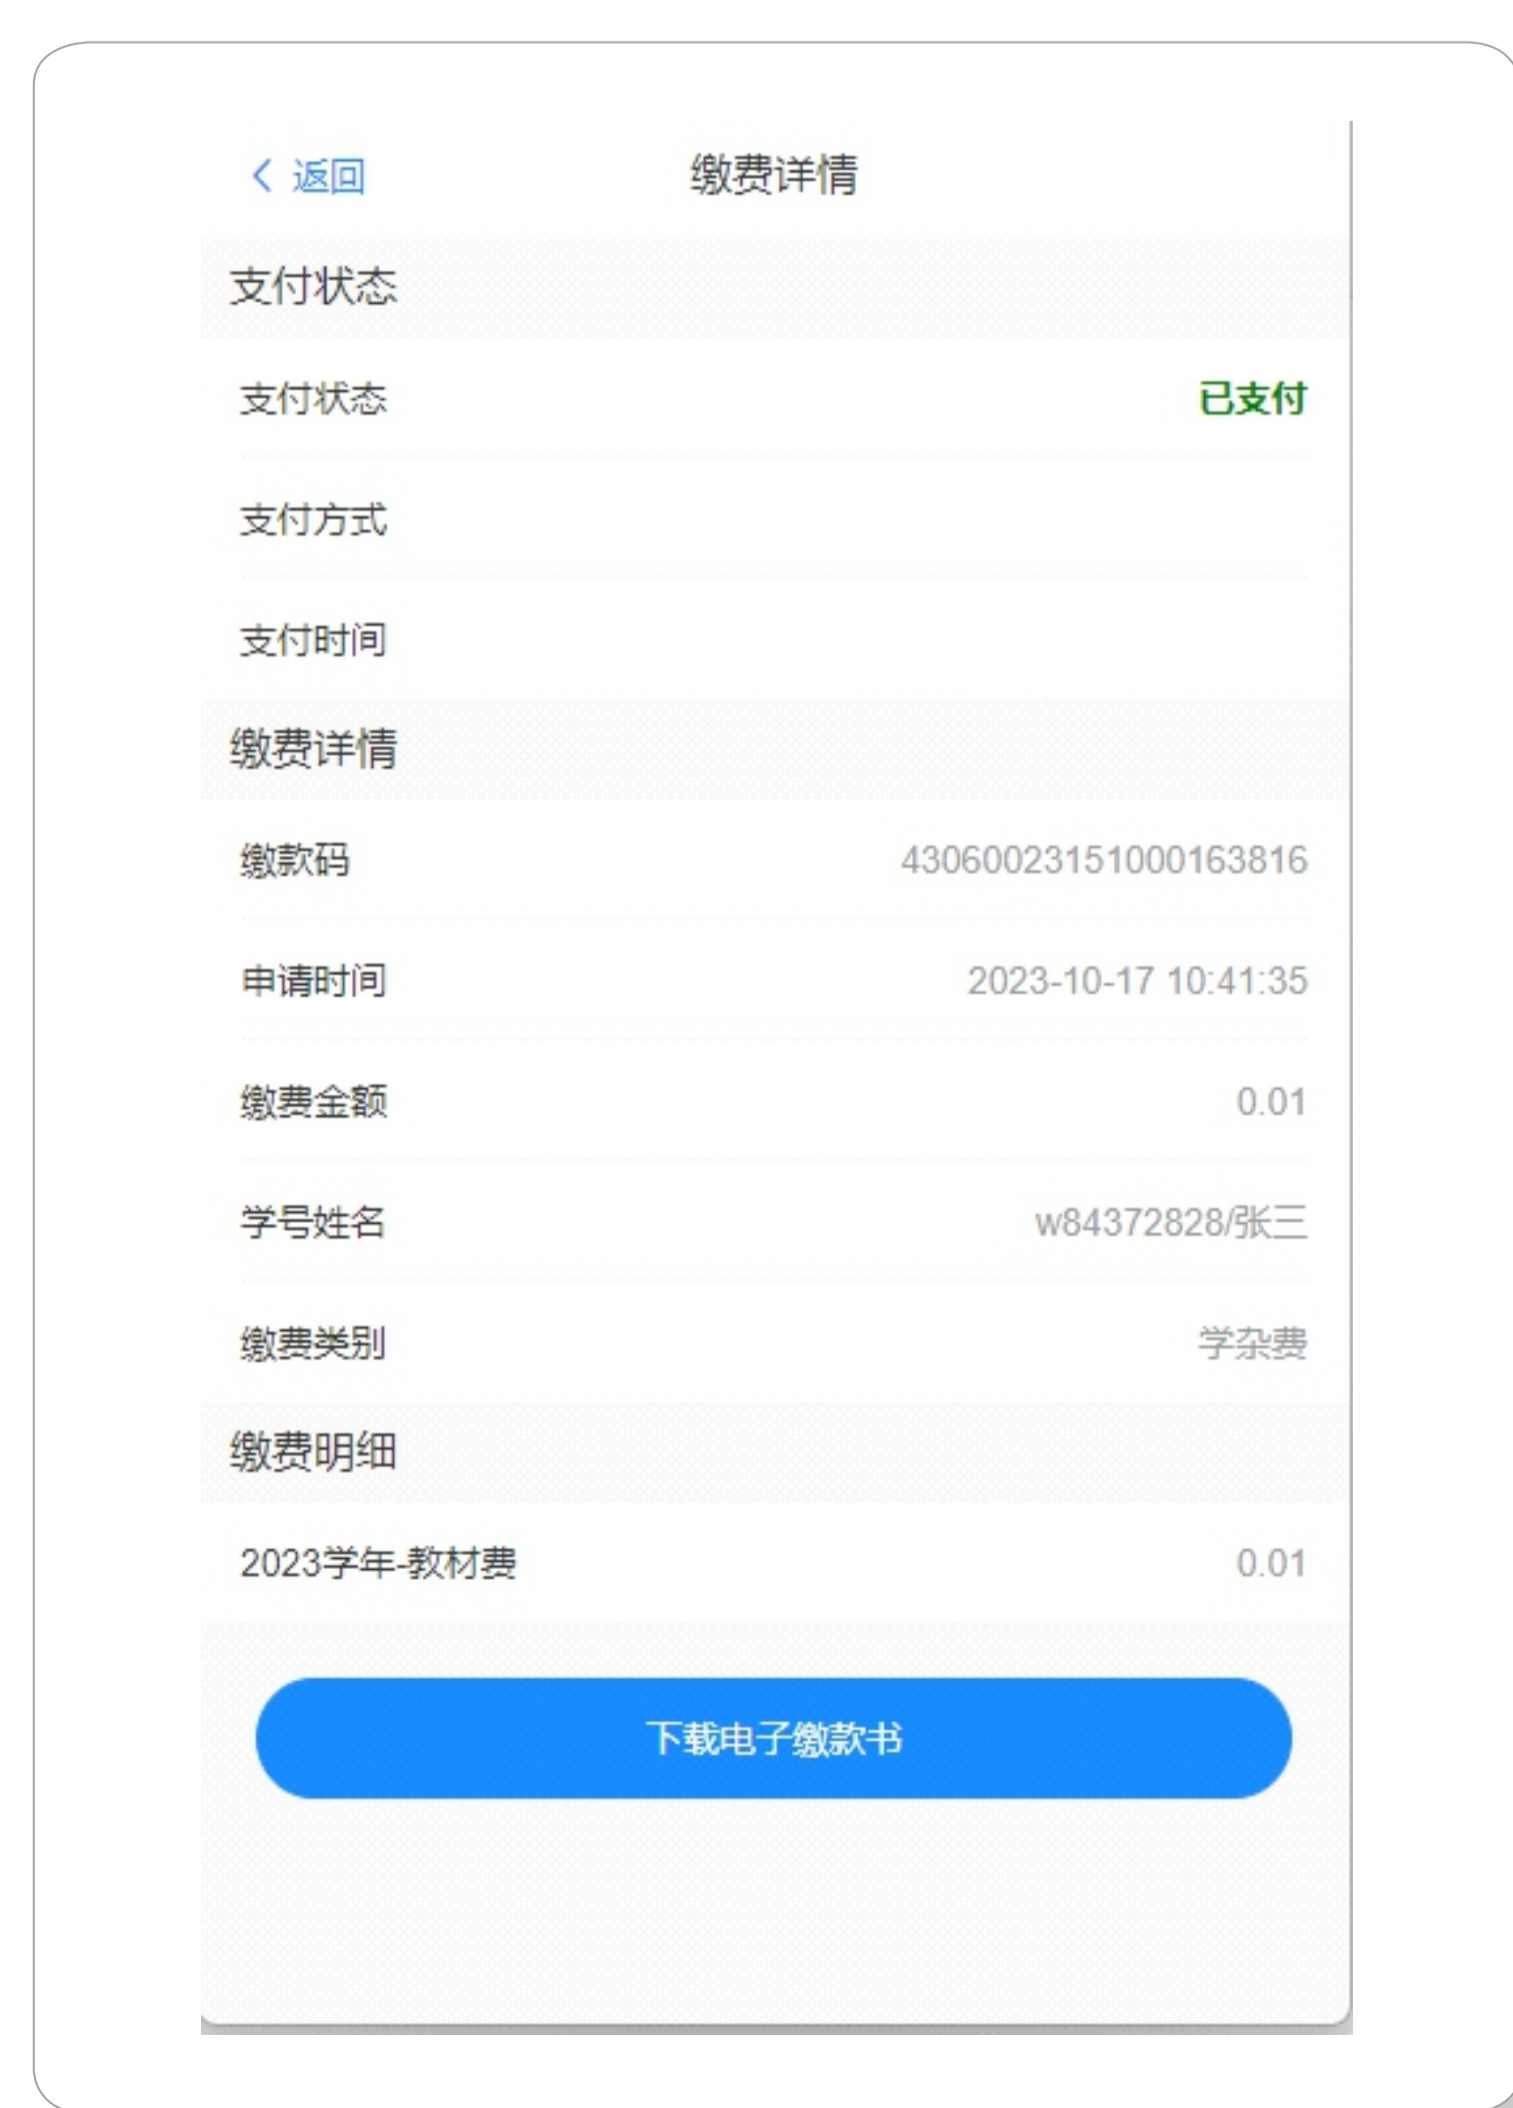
< 返回
缴费详情

支付状态

支付状态 已支付

支付方式

支付时间

缴费详情

缴款码 4306002315100016381６

申请时间 2023-10-17 10:41:35

缴费金额 0.01

学号姓名 w84372828/张三

缴费类别 学杂费

缴费明细

2023学年-教材费 0.01

下载电子缴款书